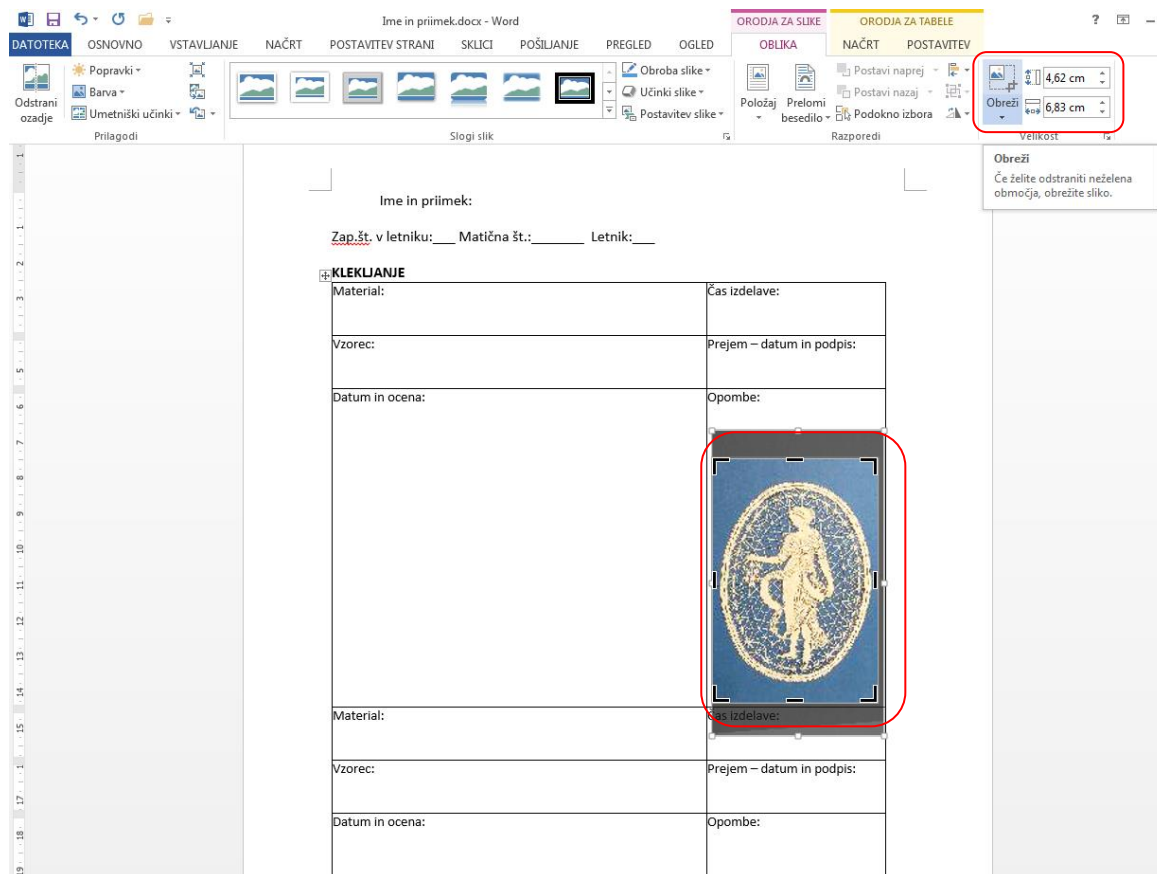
Ime in priimek.docx - Word

ORODJA ZA SLIKE ORODJA ZA TABELE

? –

DATOTEKA OSNOVNO VSTAVLJANJE NAČRT POSTAVITEV STRANI SKLICI POŠILJANJE PREGLED OGLED OBLIKA NAČRT POSTAVITEV

Odstrani ozadje
Popravki
Barva
Umetniški učinki
Prilagodi

Slogi slik

Obroba slike
Učinki slike
Postavitev slike

Položaj
Prelomi besedilo
Postavi naprej
Postavi nazaj
Podokno izbora
Razporedi

Obreži
4,62 cm
6,83 cm
Velikost

Obreži
Če želite odstraniti neželena območja, obrežite sliko.

Ime in priimek:

Zap.št. v letniku:___ Matična št.:_______ Letnik:___

KLEKLJANJE

| Material: | Čas izdelave: |
|---|---|
| Vzorec: | Prejem – datum in podpis: |
| Datum in ocena: | Opombe: |
| Material: | Čas izdelave: |
| Vzorec: | Prejem – datum in podpis: |
| Datum in ocena: | Opombe: |